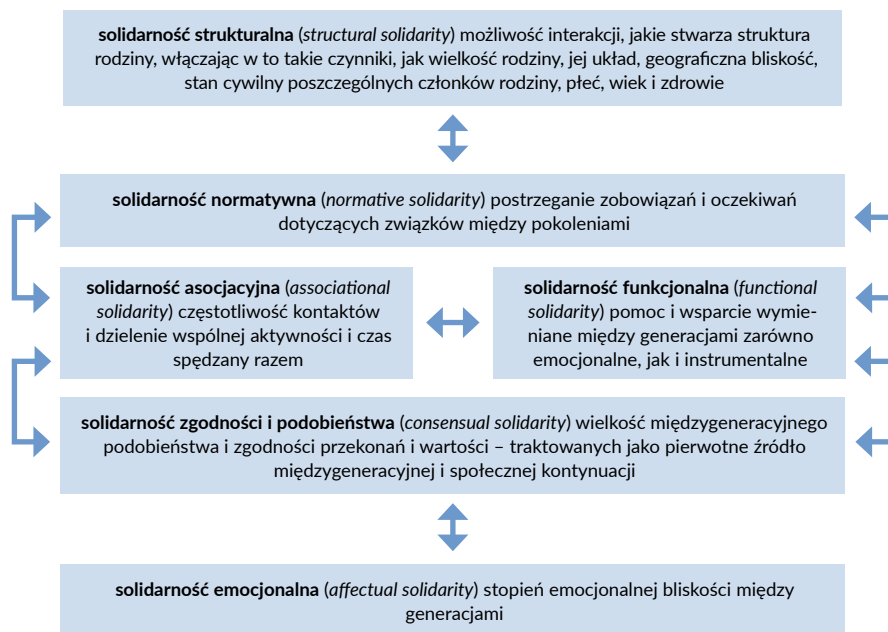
**solidarność strukturalna** (*structural solidarity*) możliwość interakcji, jakie stwarza struktura rodziny, włączając w to takie czynniki, jak wielkość rodziny, jej układ, geograficzna bliskość, stan cywilny poszczególnych członków rodziny, płeć, wiek i zdrowie

**solidarność normatywna** (*normative solidarity*) postrzeganie zobowiązań i oczekiwań dotyczących związków między pokoleniami

**solidarność asocjacyjna** (*associational solidarity*) częstotliwość kontaktów i dzielenie wspólnej aktywności i czas spędzany razem

**solidarność funkcjonalna** (*functional solidarity*) pomoc i wsparcie wymieniane między generacjami zarówno emocjonalne, jak i instrumentalne

**solidarność zgodności i podobieństwa** (*consensual solidarity*) wielkość międzygeneracyjnego podobieństwa i zgodności przekonań i wartości – traktowanych jako pierwotne źródło międzygeneracyjnej i społecznej kontynuacji

**solidarność emocjonalna** (*affectual solidarity*) stopień emocjonalnej bliskości między generacjami